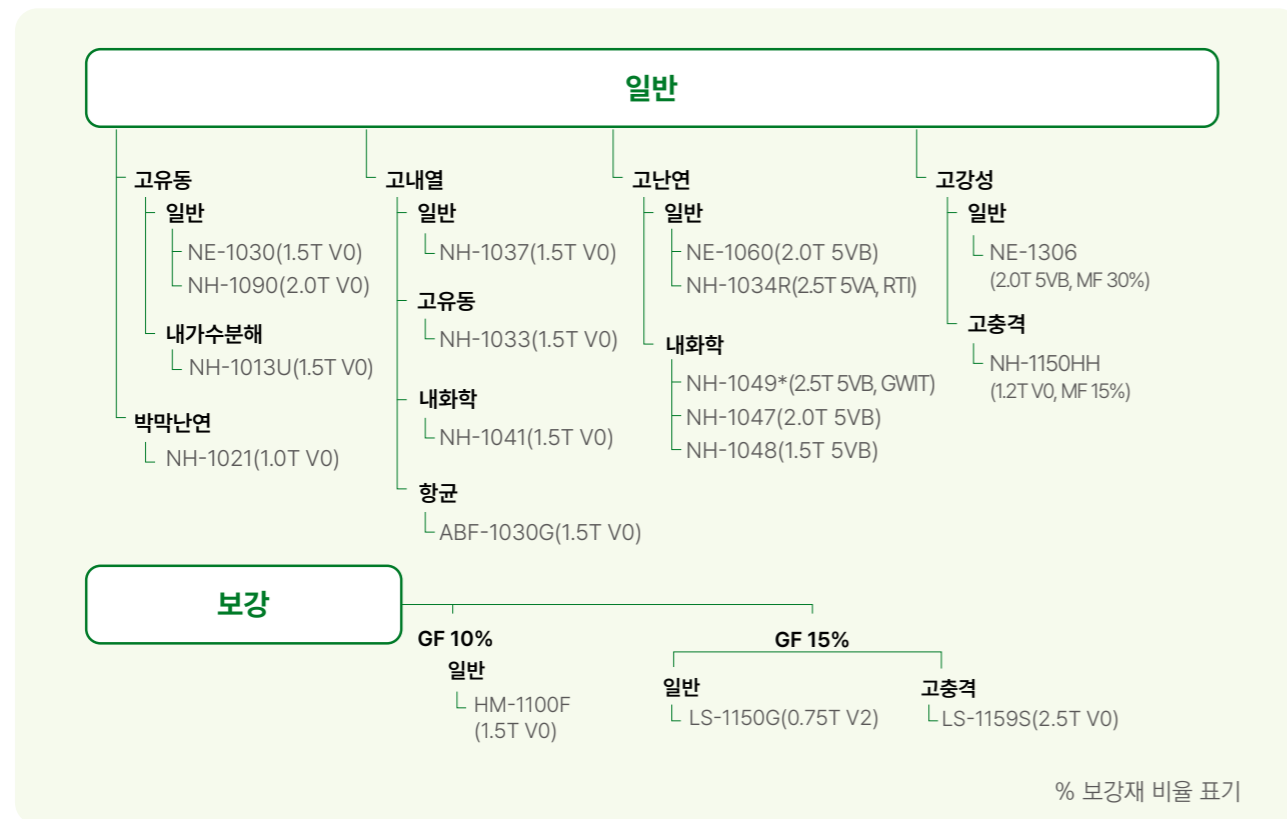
일반

고유동
일반
NE-1030(1.5T V0)
NH-1090(2.0T V0)
내가수분해
NH-1013U(1.5T V0)
박막난연
NH-1021(1.0T V0)

고내열
일반
NH-1037(1.5T V0)
고유동
NH-1033(1.5T V0)
내화학
NH-1041(1.5T V0)
항균
ABF-1030G(1.5T V0)

고난연
일반
NE-1060(2.0T 5VB)
NH-1034R(2.5T 5VA, RTI)
내화학
NH-1049*(2.5T 5VB, GWIT)
NH-1047(2.0T 5VB)
NH-1048(1.5T 5VB)

고강성
일반
NE-1306
(2.0T 5VB, MF 30%)
고충격
NH-1150HH
(1.2T V0, MF 15%)

보강

GF 10%
일반
HM-1100F
(1.5T V0)

GF 15%
일반
LS-1150G(0.75T V2)
고충격
LS-1159S(2.5T V0)

% 보강재 비율 표기